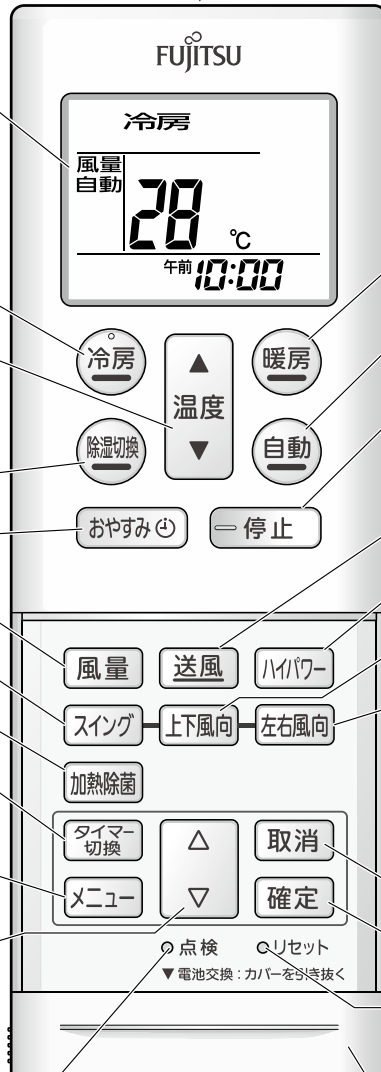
FUJITSU

冷房
風量
自動
28
℃
午前 10:00

冷房
▲
温度
▼
暖房
除湿切換
自動
おやすみ
停止

風量
送風
ハイパワー
スイング
上下風向
左右風向
加熱除菌
タイマー切換
△
取消
メニュー
▽
確定
点検
リセット
▼電池交換：カバーを引き抜く